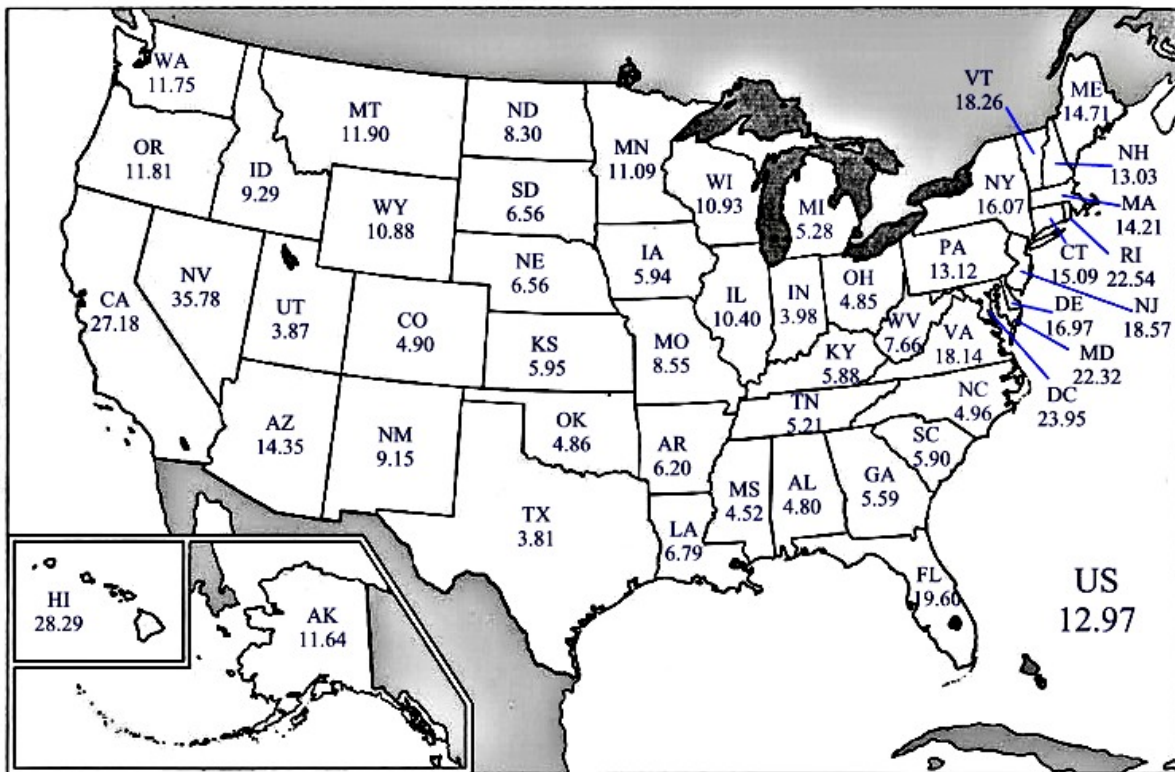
WA
11.75

OR
11.81

MT
11.90

ID
9.29

ND
8.30

SD
6.56

MN
11.09

WY
10.88

WI
10.93

MI
5.28

VT
18.26

ME
14.71

NH
13.03

NY
16.07

MA
14.21

RI
22.54

CT
15.09

NJ
18.57

PA
13.12

CA
27.18

NV
35.78

UT
3.87

CO
4.90

NE
6.56

IA
5.94

IL
10.40

IN
3.98

OH
4.85

DE
16.97

MD
22.32

DC
23.95

WV
7.66

VA
18.14

KS
5.95

MO
8.55

KY
5.88

TN
5.21

NC
4.96

AZ
14.35

NM
9.15

OK
4.86

AR
6.20

SC
5.90

GA
5.59

AL
4.80

MS
4.52

TX
3.81

LA
6.79

FL
19.60

HI
28.29

AK
11.64

US
12.97